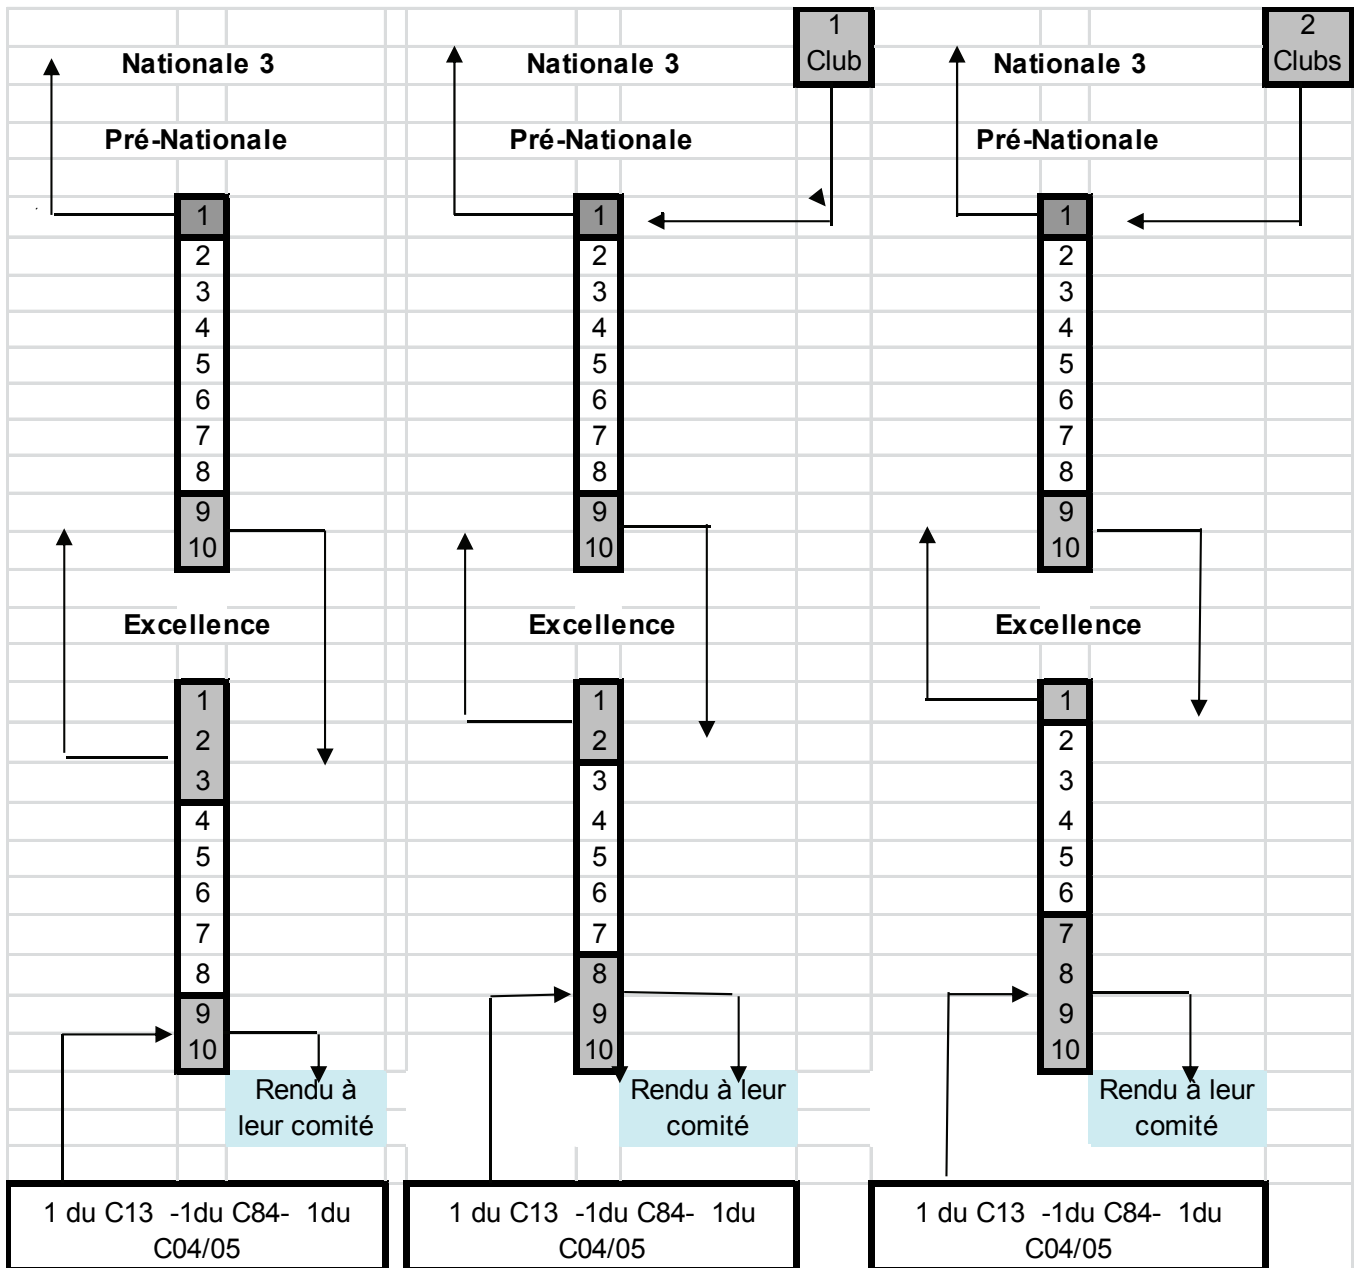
Nationale 3

Pré-Nationale

1
2
3
4
5
6
7
8
9
10

Excellence

1
2
3
4
5
6
7
8
9
10

Rendu à leur comité

1 du C13 -1du C84- 1du C04/05

Nationale 3

1 Club

Pré-Nationale

1
2
3
4
5
6
7
8
9
10

Excellence

1
2
3
4
5
6
7
8
9
10

Rendu à leur comité

1 du C13 -1du C84- 1du C04/05

Nationale 3

2 Clubs

Pré-Nationale

1
2
3
4
5
6
7
8
9
10

Excellence

1
2
3
4
5
6
7
8
9
10

Rendu à leur comité

1 du C13 -1du C84- 1du C04/05